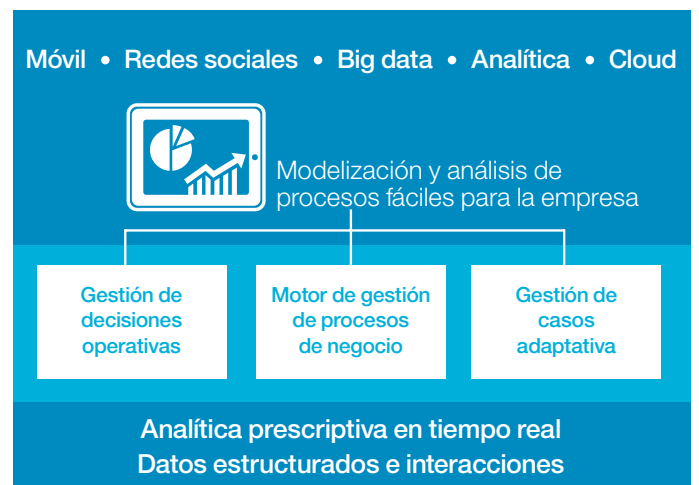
Móvil • Redes sociales • Big data • Analítica • Cloud

Modelización y análisis de procesos fáciles para la empresa

Gestión de decisiones operativas

Motor de gestión de procesos de negocio

Gestión de casos adaptativa

Analítica prescriptiva en tiempo real
Datos estructurados e interacciones